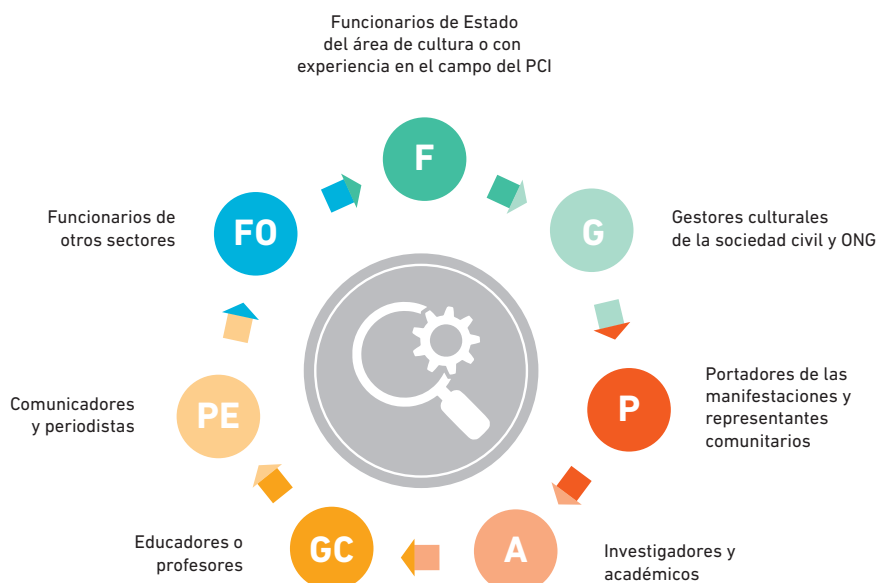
Funcionarios de Estado del área de cultura o con experiencia en el campo del PCI

F

Gestores culturales de la sociedad civil y ONG

G

Portadores de las manifestaciones y representantes comunitarios

P

Investigadores y académicos

A

Educadores o profesores

GC

Comunicadores y periodistas

PE

Funcionarios de otros sectores

FO